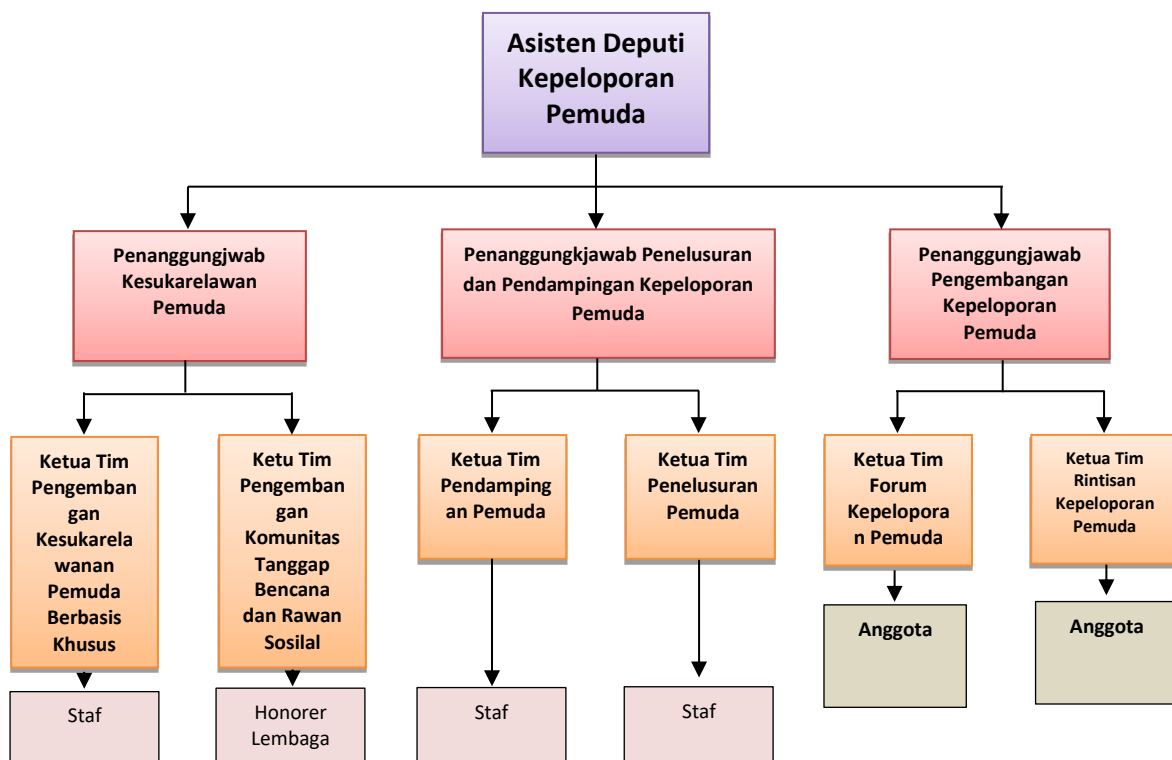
Asisten Deputi Kepeloporan Pemuda

Penanggungjwab Kesukarelawan Pemuda

Penanggungkjawab Penelusuran dan Pendampingan Kepeloporan Pemuda

Penanggungjawab Pengembangan Kepeloporan Pemuda

Ketua Tim Pengembangan Kesukarelawanan Pemuda Berbasis Khusus

Ketu Tim Pengembangan Komunitas Tanggap Bencana dan Rawan Sosilal

Ketua Tim Pendampingan Pemuda

Ketua Tim Penelusuran Pemuda

Ketua Tim Forum Kepeloporan Pemuda

Ketua Tim Rintisan Kepeloporan Pemuda

Staf

Honorer Lembaga

Staf

Staf

Anggota

Anggota